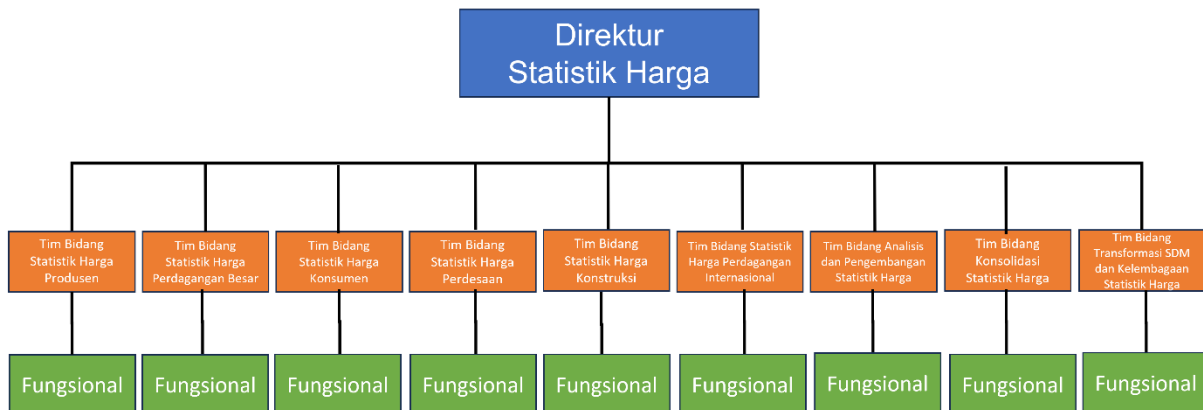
Direktur Statistik Harga

Tim Bidang Statistik Harga Produsen

Tim Bidang Statistik Harga Perdagangan Besar

Tim Bidang Statistik Harga Konsumen

Tim Bidang Statistik Harga Perdesaan

Tim Bidang Statistik Harga Konstruksi

Tim Bidang Statistik Harga Perdagangan Internasional

Tim Bidang Analisis dan Pengembangan Statistik Harga

Tim Bidang Konsolidasi Statistik Harga

Tim Bidang Transformasi SDM dan Kelembagaan Statistik Harga

Fungsional

Fungsional

Fungsional

Fungsional

Fungsional

Fungsional

Fungsional

Fungsional

Fungsional